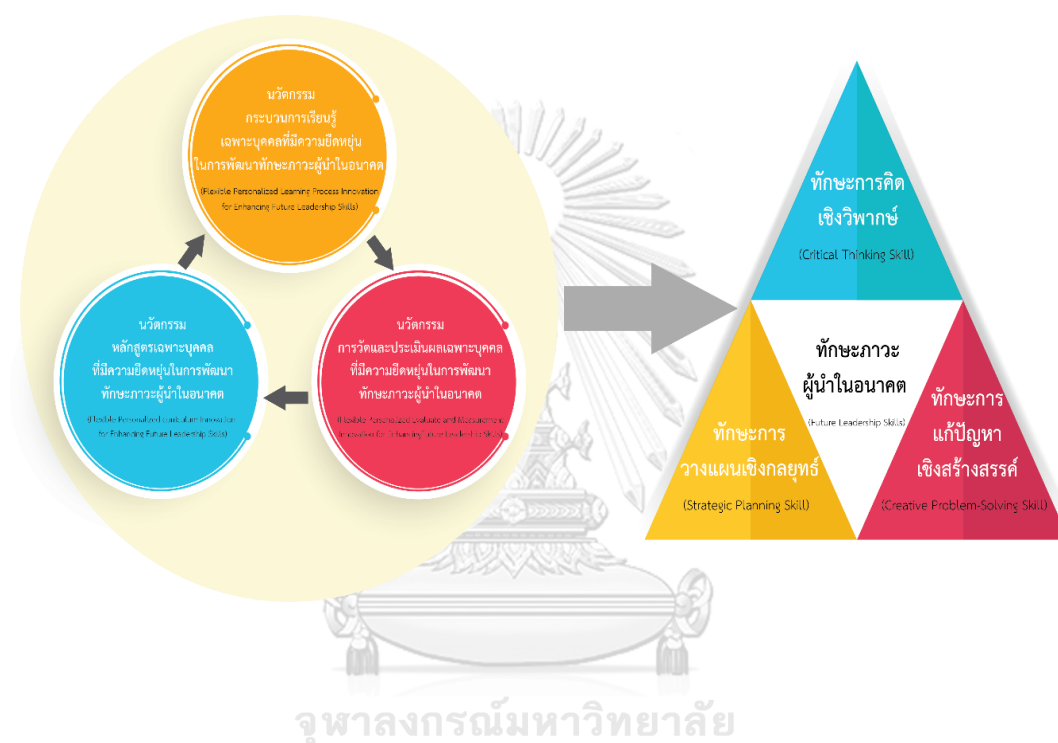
นวัตกรรม
กระบวนการเรียนรู้
เฉพาะบุคคลที่มีความยืดหยุ่น
ในการพัฒนาทักษะภาวะผู้นำในอนาคต
(Flexible Personalized Learning Process Innovation for Enhancing Future Leadership Skills)

นวัตกรรม
การวัดและประเมินผลเฉพาะบุคคล
ที่มีความยืดหยุ่นในการพัฒนา
ทักษะภาวะผู้นำในอนาคต
(Flexible Personalized Evaluate and Measurement Innovation for Enhancing Future Leadership Skills)

นวัตกรรม
หลักสูตรเฉพาะบุคคล
ที่มีความยืดหยุ่นในการพัฒนา
ทักษะภาวะผู้นำในอนาคต
(Flexible Personalized Curriculum Innovation for Enhancing Future Leadership Skills)

ทักษะการคิด
เชิงวิพากษ์
(Critical Thinking Skill)

ทักษะภาวะ
ผู้นำในอนาคต
(Future Leadership Skills)

ทักษะการ
วางแผนเชิงกลยุทธ์
(Strategic Planning Skill)

ทักษะการ
แก้ปัญหา
เชิงสร้างสรรค์
(Creative Problem-Solving Skill)

จุฬาลงกรณ์มหาวิทยาลัย